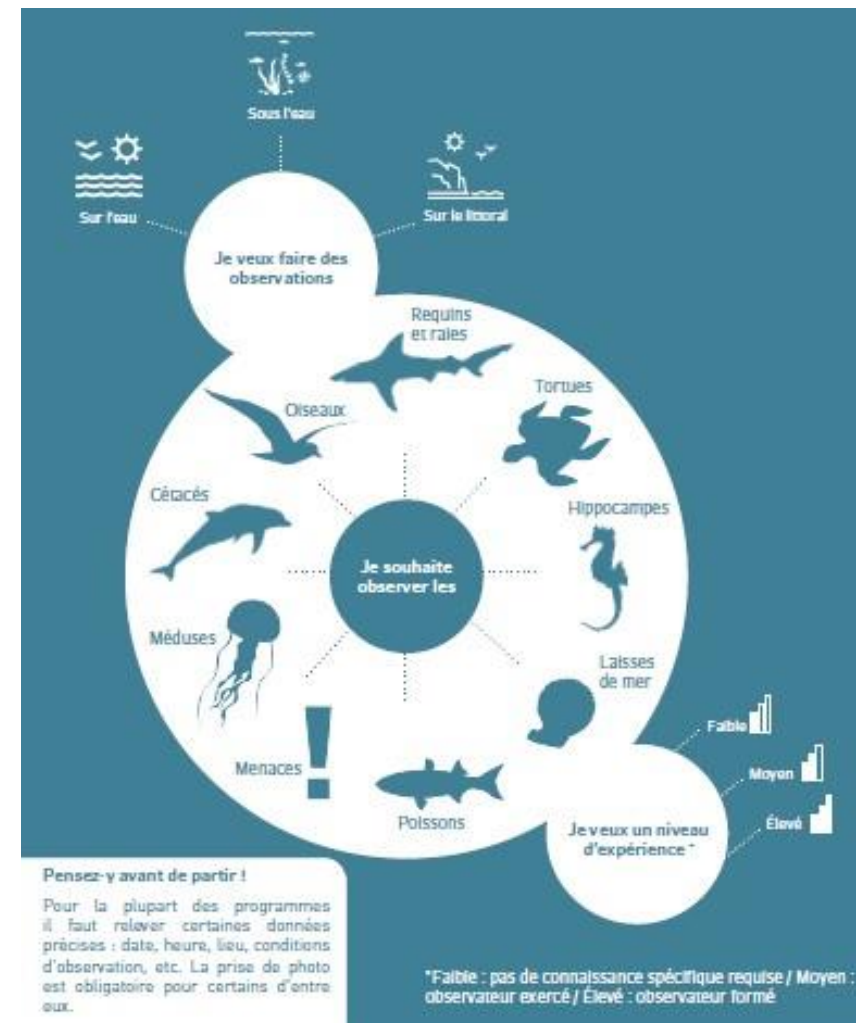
Sous l'eau

Sur l'eau

Sur le littoral

Je veux faire des observations

Requins et raies

Oiseaux

Tortues

Cétacés

Hippocampes

Je souhaite observer les

Méduses

Laisses de mer

Menaces

Poissons

Faible

Moyen

Élevé

Je veux un niveau d'expérience *

Pensez-y avant de partir !

Pour la plupart des programmes il faut relever certaines données précises : date, heure, lieu, conditions d'observation, etc. La prise de photo est obligatoire pour certains d'entre eux.

*Faible : pas de connaissance spécifique requise / Moyen : observateur exercé / Élevé : observateur formé